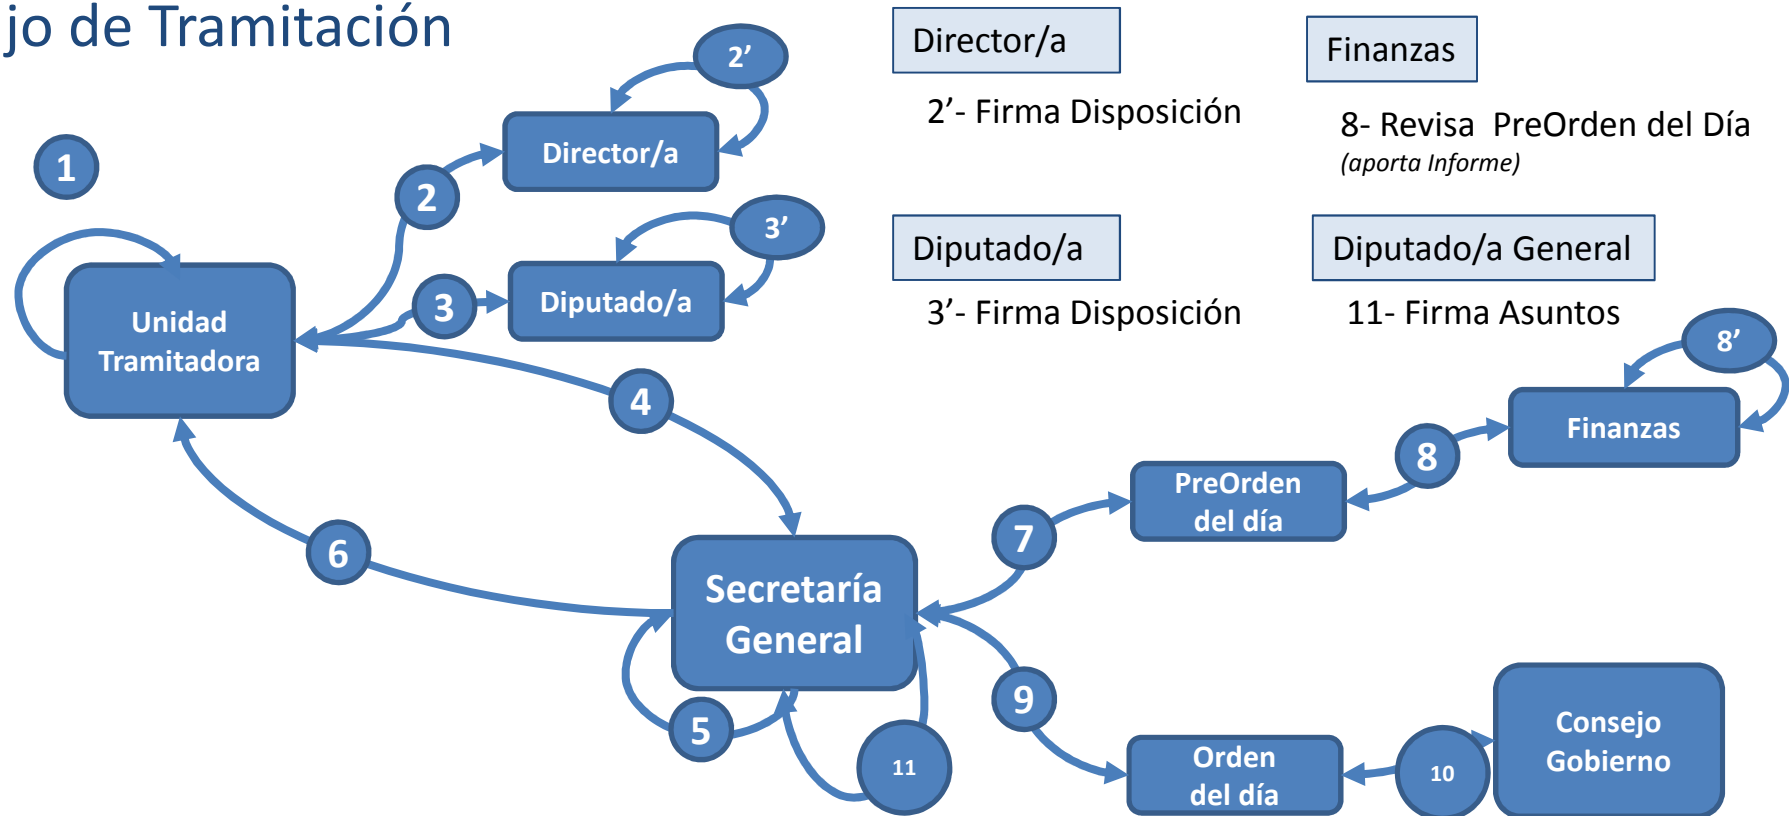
jo de Tramitación

Director/a

2’- Firma Disposición

Finanzas

8- Revisa PreOrden del Día
(aporta Informe)

Diputado/a

3’- Firma Disposición

Diputado/a General

11- Firma Asuntos

1

2’

2

Director/a

3’

3

Diputado/a

Unidad Tramitadora

4

8’

8

Finanzas

PreOrden del día

7

6

Secretaría General

5

11

9

Orden del día

10

Consejo Gobierno